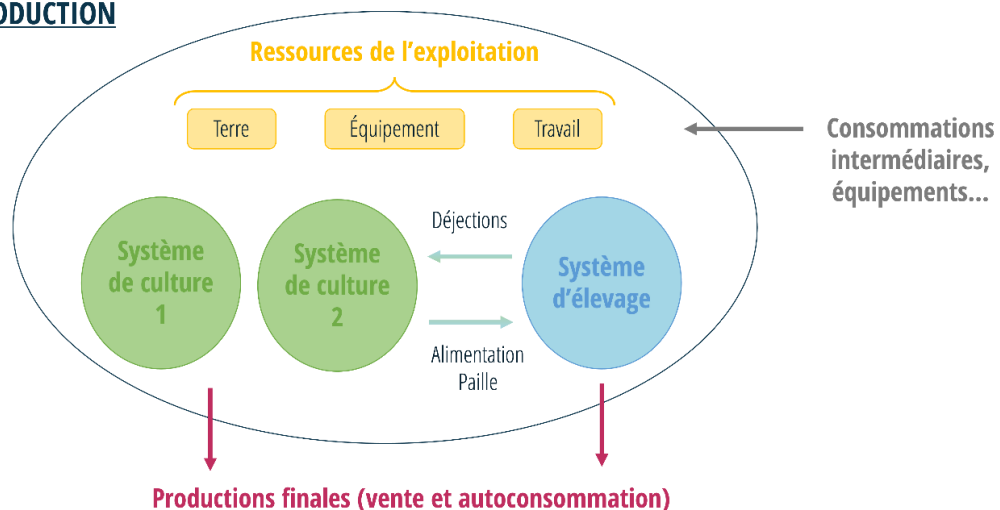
ODUCTION

Ressources de l'exploitation

Terre

Équipement

Travail

Consommations intermédiaires, équipements...

Déjections

Système de culture 1

Système de culture 2

Système d'élevage

Alimentation
Paille

Productions finales (vente et autoconsommation)